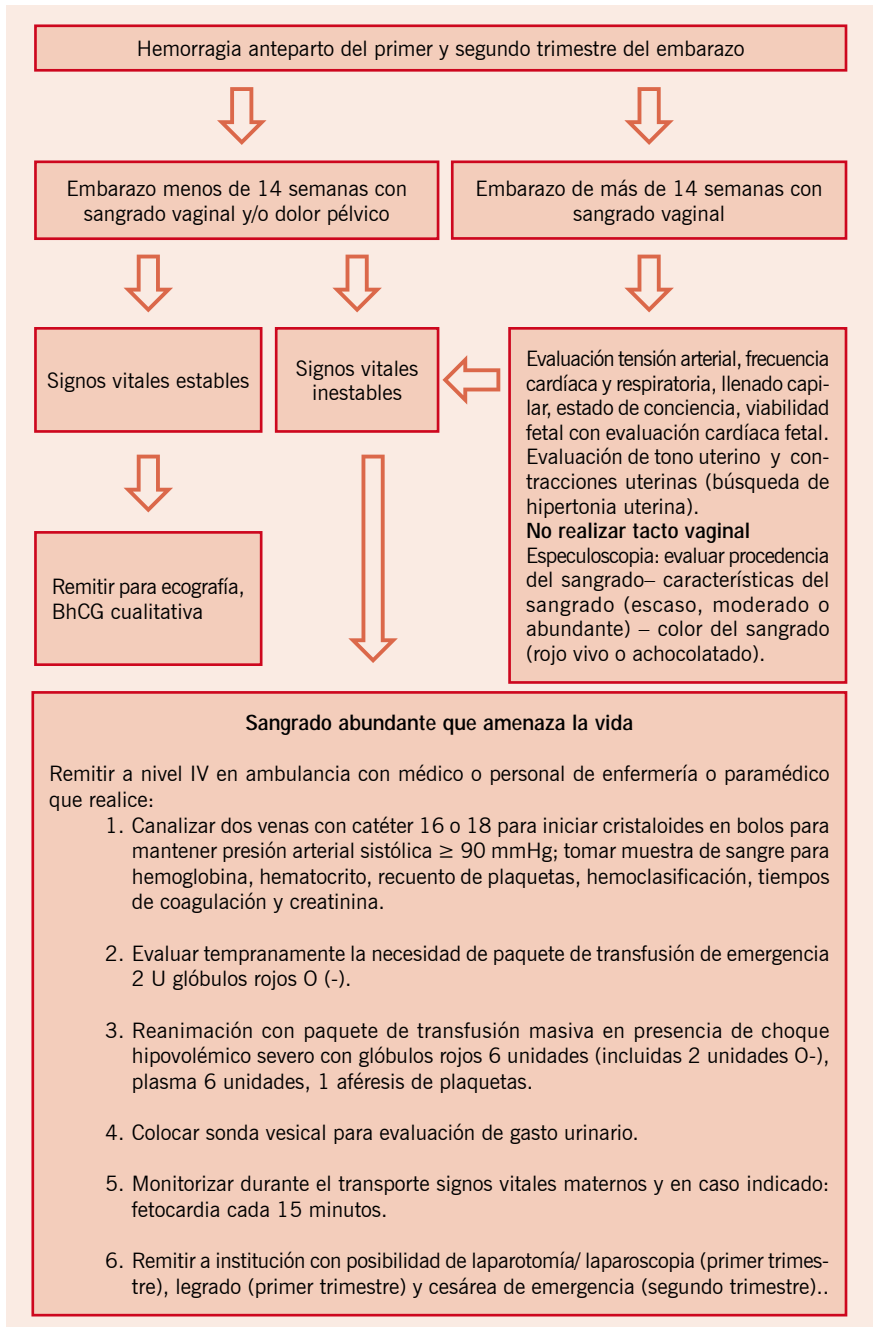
Hemorragia anteparto del primer y segundo trimestre del embarazo

Embarazo menos de 14 semanas con sangrado vaginal y/o dolor pélvico

Embarazo de más de 14 semanas con sangrado vaginal

Signos vitales estables

Signos vitales inestables

Evaluación tensión arterial, frecuencia cardíaca y respiratoria, llenado capilar, estado de conciencia, viabilidad fetal con evaluación cardíaca fetal. Evaluación de tono uterino y contracciones uterinas (búsqueda de hipertonia uterina).
No realizar tacto vaginal
Especuloscopia: evaluar procedencia del sangrado– características del sangrado (escaso, moderado o abundante) – color del sangrado (rojo vivo o achocolatado).

Remitir para ecografía, BhCG cualitativa

Sangrado abundante que amenaza la vida

Remitir a nivel IV en ambulancia con médico o personal de enfermería o paramédico que realice:

1. Canalizar dos venas con catéter 16 o 18 para iniciar cristaloides en bolos para mantener presión arterial sistólica ≥ 90 mmHg; tomar muestra de sangre para hemoglobina, hematocrito, recuento de plaquetas, hemoclasificación, tiempos de coagulación y creatinina.

2. Evaluar tempranamente la necesidad de paquete de transfusión de emergencia 2 U glóbulos rojos O (-).

3. Reanimación con paquete de transfusión masiva en presencia de choque hipovolémico severo con glóbulos rojos 6 unidades (incluidas 2 unidades O-), plasma 6 unidades, 1 aféresis de plaquetas.

4. Colocar sonda vesical para evaluación de gasto urinario.

5. Monitorizar durante el transporte signos vitales maternos y en caso indicado: fetocardia cada 15 minutos.

6. Remitir a institución con posibilidad de laparotomía/ laparoscopia (primer trimestre), legrado (primer trimestre) y cesárea de emergencia (segundo trimestre)..